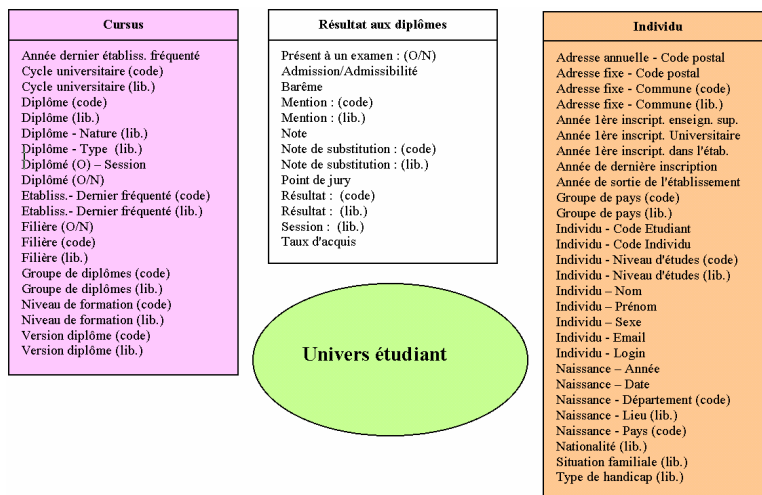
Cursus

Année dernier établiss. fréquenté
Cycle universitaire (code)
Cycle universitaire (lib.)
Diplôme (code)
Diplôme (lib.)
Diplôme - Nature (lib.)
Diplôme - Type (lib.)
Diplômé (O) – Session
Diplômé (O/N)
Etabliss.- Dernier fréquenté (code)
Etabliss.- Dernier fréquenté (lib.)
Filière (O/N)
Filière (code)
Filière (lib.)
Groupe de diplômes (code)
Groupe de diplômes (lib.)
Niveau de formation (code)
Niveau de formation (lib.)
Version diplôme (code)
Version diplôme (lib.)

Résultat aux diplômes

Présent à un examen : (O/N)
Admission/Admissibilité
Barême
Mention : (code)
Mention : (lib.)
Note
Note de substitution : (code)
Note de substitution : (lib.)
Point de jury
Résultat : (code)
Résultat : (lib.)
Session : (lib.)
Taux d'acquis

Univers étudiant

Individu

Adresse annuelle - Code postal
Adresse fixe - Code postal
Adresse fixe - Commune (code)
Adresse fixe - Commune (lib.)
Année 1ère inscript. enseign. sup.
Année 1ère inscript. Universitaire
Année 1ère inscript. dans l'étab.
Année de dernière inscription
Année de sortie de l'établissement
Groupe de pays (code)
Groupe de pays (lib.)
Individu - Code Etudiant
Individu - Code Individu
Individu - Niveau d'études (code)
Individu - Niveau d'études (lib.)
Individu – Nom
Individu – Prénom
Individu – Sexe
Individu - Email
Individu - Login
Naissance – Année
Naissance – Date
Naissance - Département (code)
Naissance - Lieu (lib.)
Naissance - Pays (code)
Nationalité (lib.)
Situation familiale (lib.)
Type de handicap (lib.)